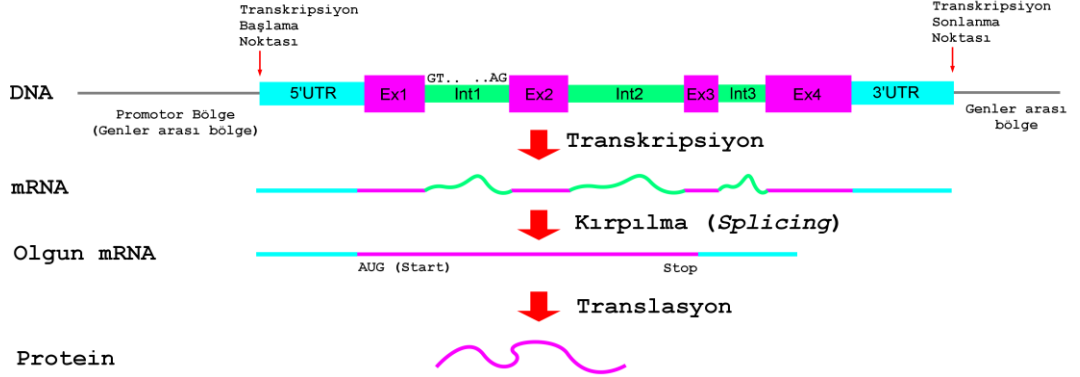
Transkripsiyon Başlama Noktası

Transkripsiyon Sonlanma Noktası

DNA

5'UTR

Ex1

GT.. ..AG

Int1

Ex2

Int2

Ex3

Int3

Ex4

3'UTR

Promotor Bölge (Genler arası bölge)

Genler arası bölge

Transkripsiyon

mRNA

Kırpılma (*Splicing*)

Olgun mRNA

AUG (Start)

Stop

Translasyon

Protein